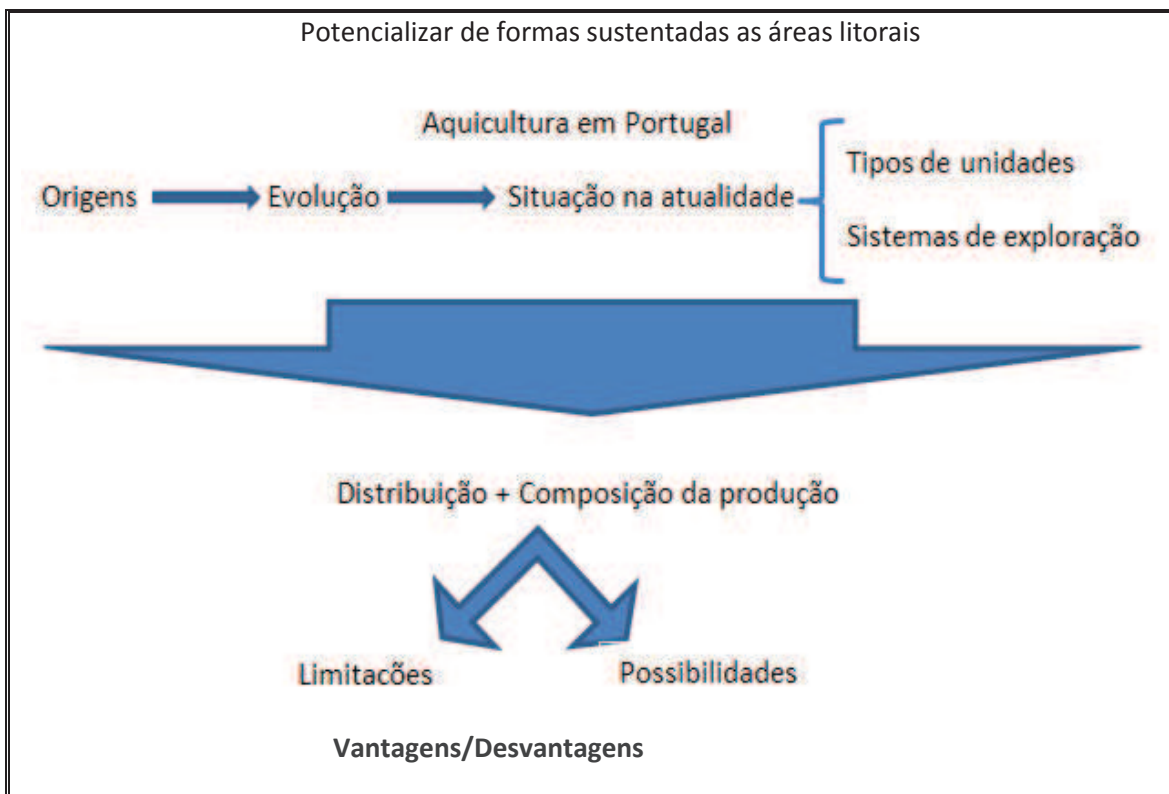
Potencializar de formas sustentadas as áreas litorais

Aquicultura em Portugal

Origens Evolução Situação na atualidade

Tipos de unidades

Sistemas de exploração

Distribuição + Composição da produção

Limitacões

Possibilidades

Vantagens/Desvantagens